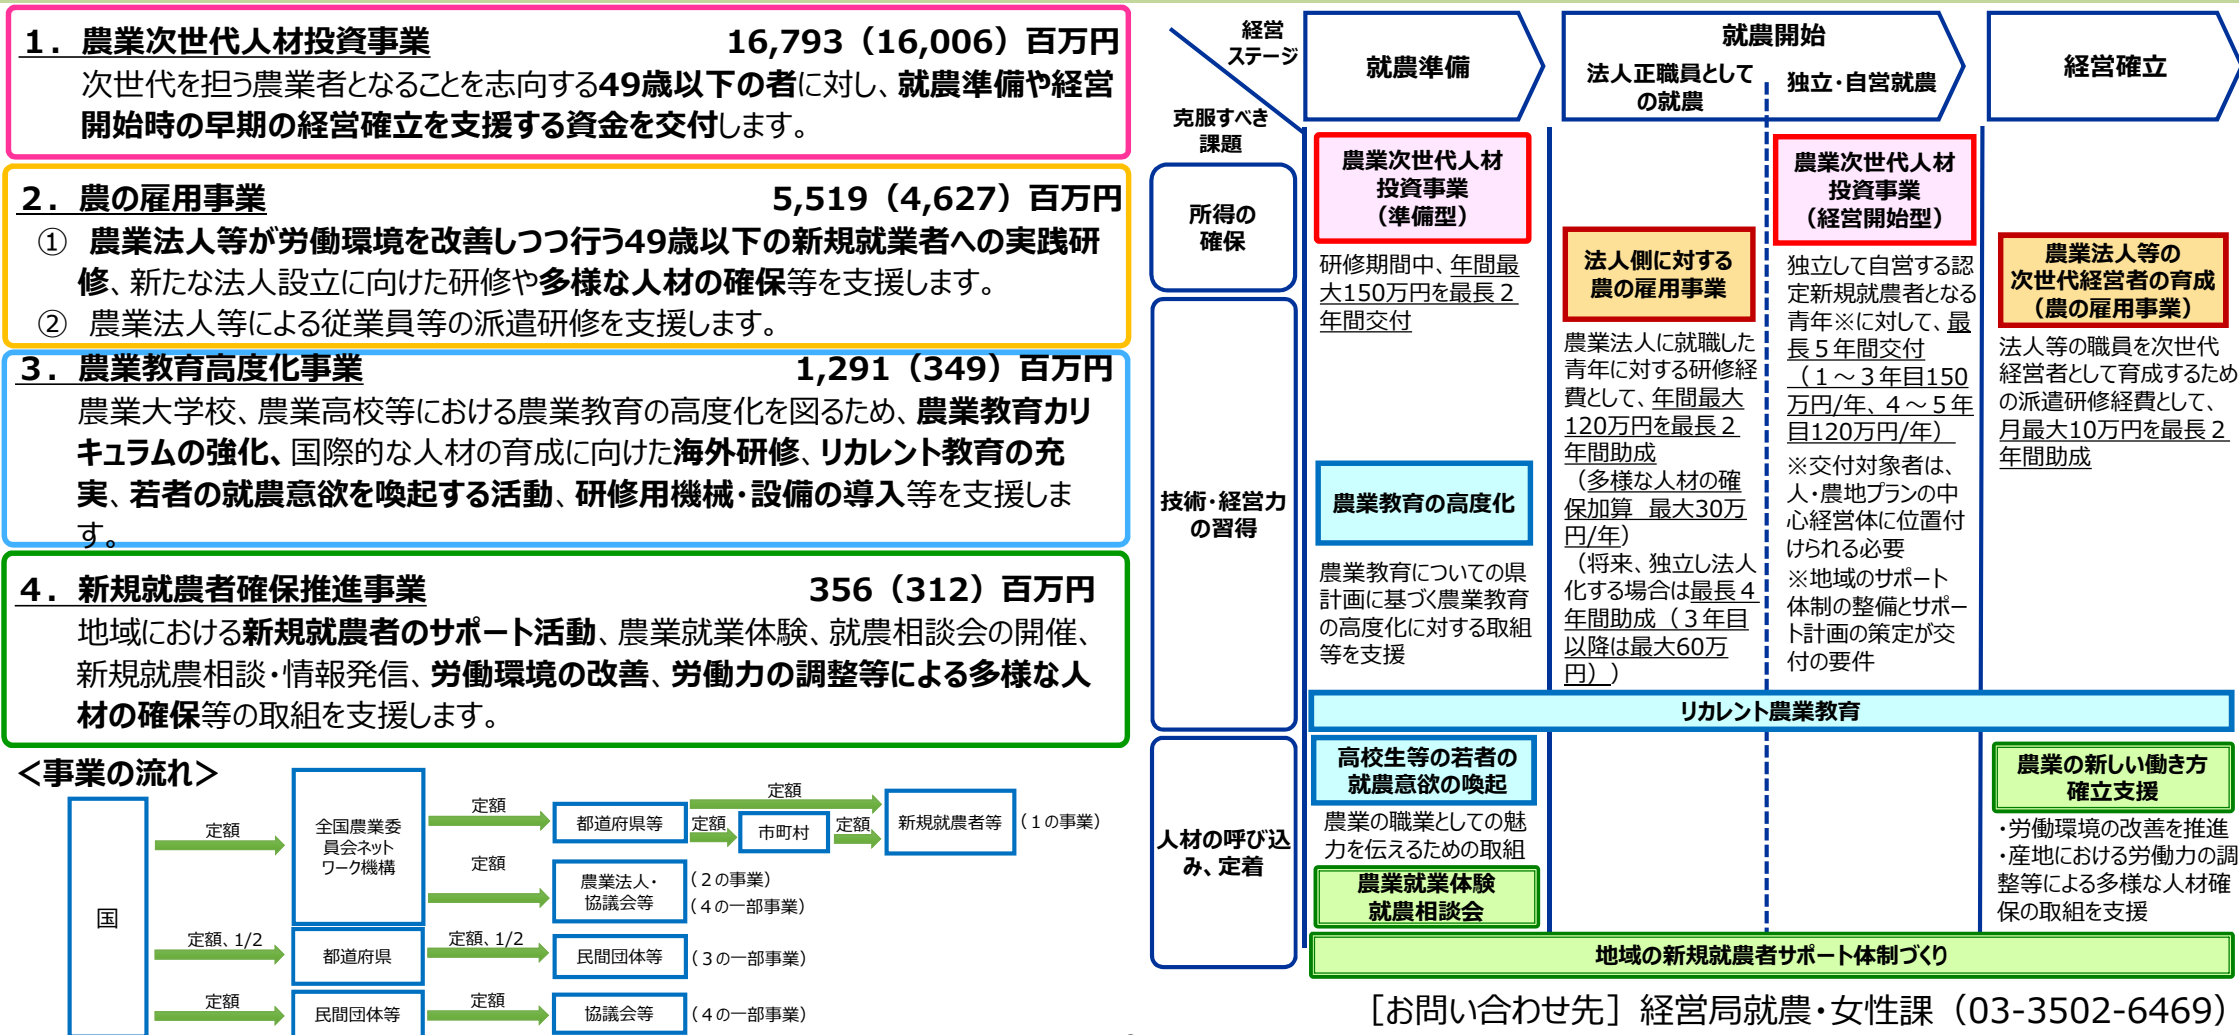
１．農業次世代人材投資事業　16,793（16,006）百万円

次世代を担う農業者となることを志向する49歳以下の者に対し、就農準備や経営開始時の早期の経営確立を支援する資金を交付します。

２．農の雇用事業　5,519（4,627）百万円

① 農業法人等が労働環境を改善しつつ行う49歳以下の新規就業者への実践研修、新たな法人設立に向けた研修や多様な人材の確保等を支援します。

② 農業法人等による従業員等の派遣研修を支援します。

３．農業教育高度化事業　1,291（349）百万円

農業大学校、農業高校等における農業教育の高度化を図るため、農業教育カリキュラムの強化、国際的な人材の育成に向けた海外研修、リカレント教育の充実、若者の就農意欲を喚起する活動、研修用機械・設備の導入等を支援します。

４．新規就農者確保推進事業　356（312）百万円

地域における新規就農者のサポート活動、農業就業体験、就農相談会の開催、新規就農相談・情報発信、労働環境の改善、労働力の調整等による多様な人材の確保等の取組を支援します。

＜事業の流れ＞

国

定額

全国農業委員会ネットワーク機構

定額

都道府県等

定額

市町村

定額

定額

新規就農者等

（１の事業）

定額

農業法人・協議会等

（２の事業）

（４の一部事業）

定額、1/2

都道府県

定額、1/2

民間団体等

（３の一部事業）

定額

民間団体等

定額

協議会等

（４の一部事業）

経営ステージ

克服すべき課題

就農準備

就農開始

法人正職員としての就農

独立・自営就農

経営確立

所得の確保

農業次世代人材投資事業（準備型）

研修期間中、年間最大150万円を最長２年間交付

法人側に対する農の雇用事業

農業法人に就職した青年に対する研修経費として、年間最大120万円を最長２年間助成
（多様な人材の確保加算　最大30万円/年）
（将来、独立し法人化する場合は最長４年間助成（３年目以降は最大60万円））

農業次世代人材投資事業（経営開始型）

独立して自営する認定新規就農者となる青年※に対して、最長５年間交付
（１～３年目150万円/年、４～５年目120万円/年）
※交付対象者は、人・農地プランの中心経営体に位置付けられる必要
※地域のサポート体制の整備とサポート計画の策定が交付の要件

農業法人等の次世代経営者の育成（農の雇用事業）

法人等の職員を次世代経営者として育成するための派遣研修経費として、月最大10万円を最長２年間助成

技術・経営力の習得

農業教育の高度化

農業教育についての県計画に基づく農業教育の高度化に対する取組等を支援

リカレント農業教育

人材の呼び込み、定着

高校生等の若者の就農意欲の喚起

農業の職業としての魅力を伝えるための取組

農業就業体験
就農相談会

農業の新しい働き方確立支援

・労働環境の改善を推進
・産地における労働力の調整等による多様な人材確保の取組を支援

地域の新規就農者サポート体制づくり

［お問い合わせ先］経営局就農・女性課（03-3502-6469）